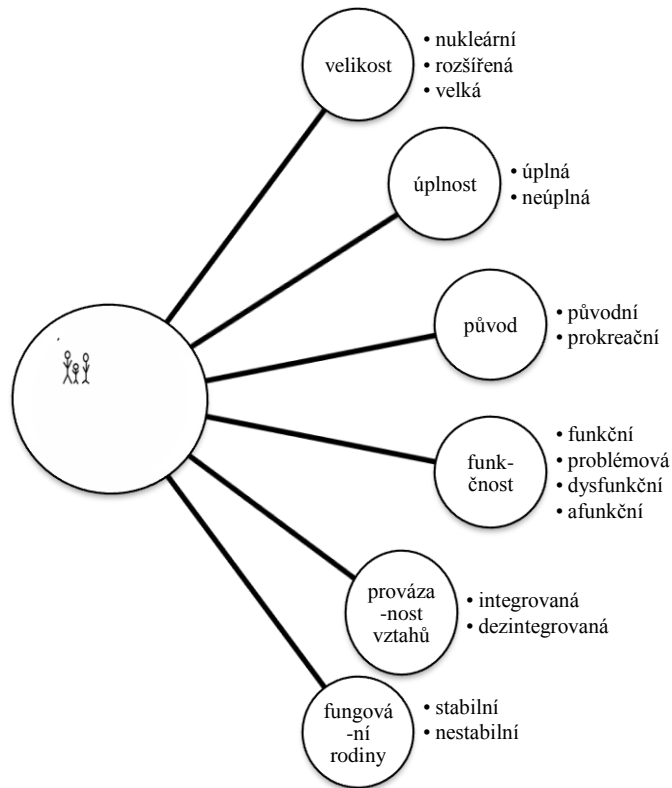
velikost
• nukleární
• rozšířená
• velká

úplnost
• úplná
• neúplná

původ
• původní
• prokreační

funkčnost
• funkční
• problémová
• dysfunkční
• afunkční

provázanost vztahů
• integrovaná
• dezintegrovaná

fungování rodiny
• stabilní
• nestabilní